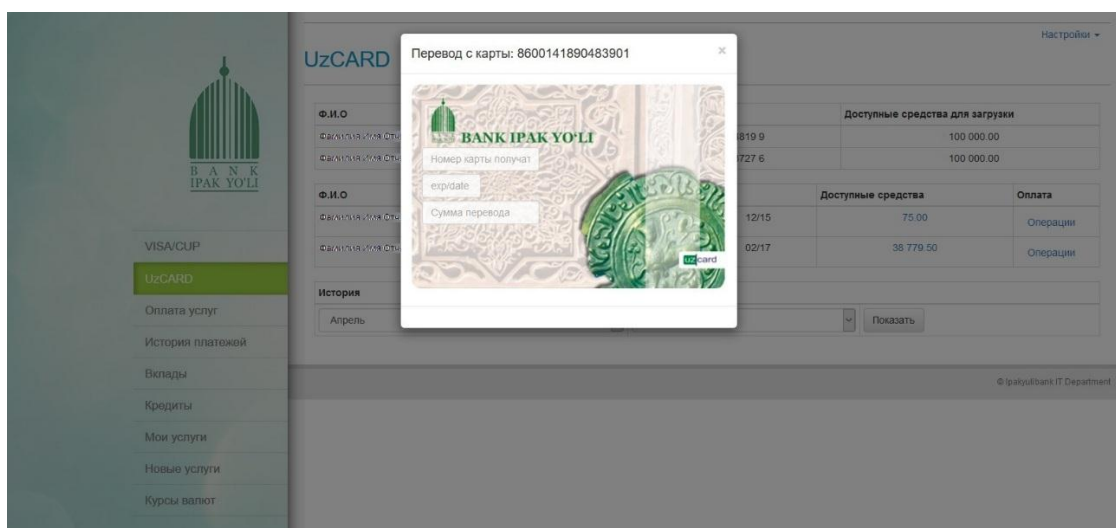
BANK IPAK YO'LI

VISA/CUP
UzCARD
Оплата услуг
История платежей
Вклады
Кредиты
Мои услуги
Новые услуги
Курсы валют

UzCARD

Настройки

| Ф.И.О | | Доступные средства для загрузки |
|---|---|---|
| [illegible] | 8199 | 100 000.00 |
| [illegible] | 7276 | 100 000.00 |

| Ф.И.О | | Доступные средства | Оплата |
|---|---|---|---|
| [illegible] | 12/15 | 75.00 | Операции |
| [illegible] | 02/17 | 38 779.50 | Операции |

История
Апрель
Показать

© Ipakyulibank IT Department

Перевод с карты: 8600141890483901
×
BANK IPAK YO'LI
Номер карты получат
exp/date
Сумма перевода
uzcard